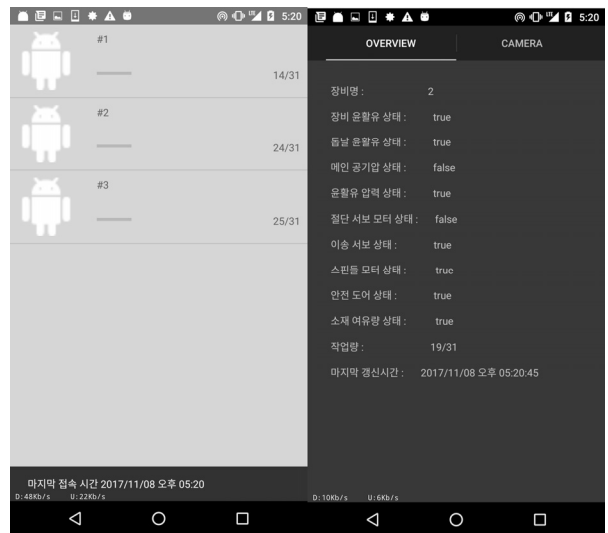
5:20

#1
14/31

#2
24/31

#3
25/31

마지막 접속 시간 2017/11/08 오후 05:20
D:48Kb/s U:22Kb/s

5:20

OVERVIEW CAMERA

장비명 : 2
장비 윤활유 상태 : true
톱날 윤활유 상태 : true
메인 공기압 상태 : false
윤활유 압력 상태 : true
절단 서보 모터 상태 : false
이송 서보 상태 : true
스핀들 모터 상태 : true
안전 도어 상태 : true
소재 여유량 상태 : true
작업량 : 19/31
마지막 갱신시간 : 2017/11/08 오후 05:20:45

D:10Kb/s U:6Kb/s